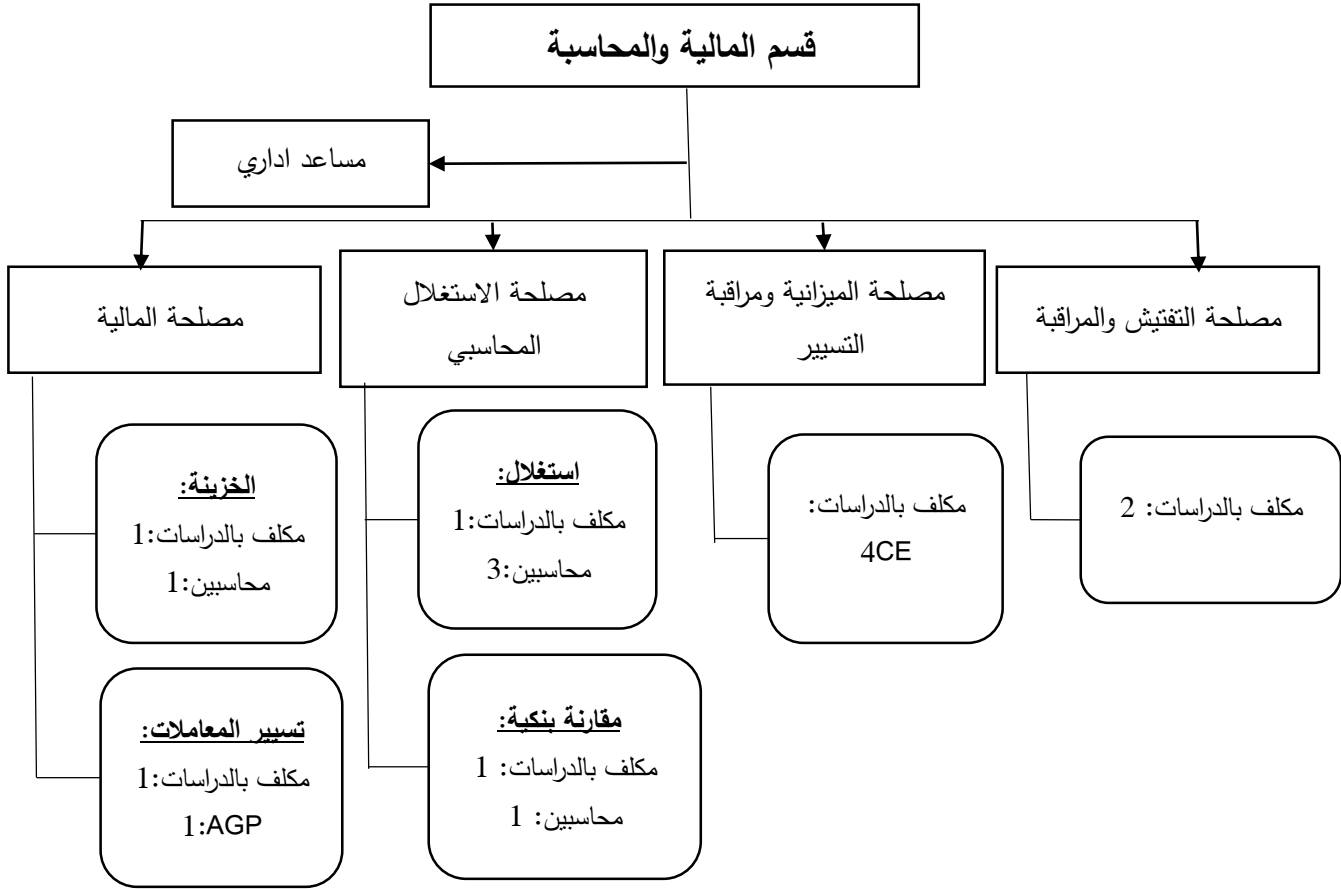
قسم المالية والمحاسبة

مساعد اداري

مصلحة التفتيش والمراقبة

مكلف بالدراسات: 2

مصلحة الميزانية ومراقبة التسيير

مكلف بالدراسات: 4CE

مصلحة الاستغلال المحاسبي

استغلال:
مكلف بالدراسات:1
محاسبين:3

مقارنة بنكية:
مكلف بالدراسات: 1
محاسبين: 1

مصلحة المالية

الخزينة:
مكلف بالدراسات:1
محاسبين:1

تسيير المعاملات:
مكلف بالدراسات:1
AGP:1